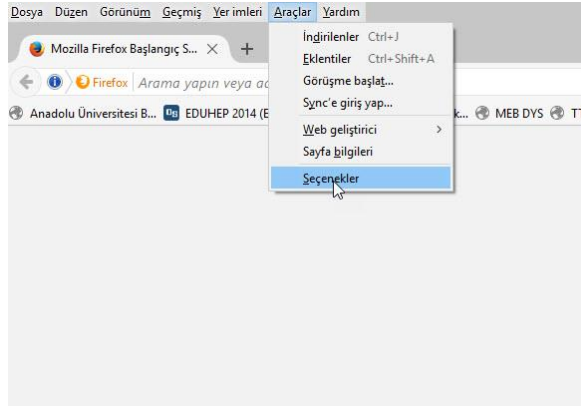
Dosya Düzen Görünüm Geçmiş Yer imleri Araçlar Yardım

Mozilla Firefox Başlangıç S... ×

Firefox Arama yapın veya a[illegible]

Anadolu Üniversitesi B... EDUHEP 2014 (E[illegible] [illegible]k... MEB DYS T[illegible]

İndirilenler Ctrl+J
Eklentiler Ctrl+Shift+A
Görüşme başlat...
Sync'e giriş yap...
Web geliştirici >
Sayfa bilgileri
Seçenekler